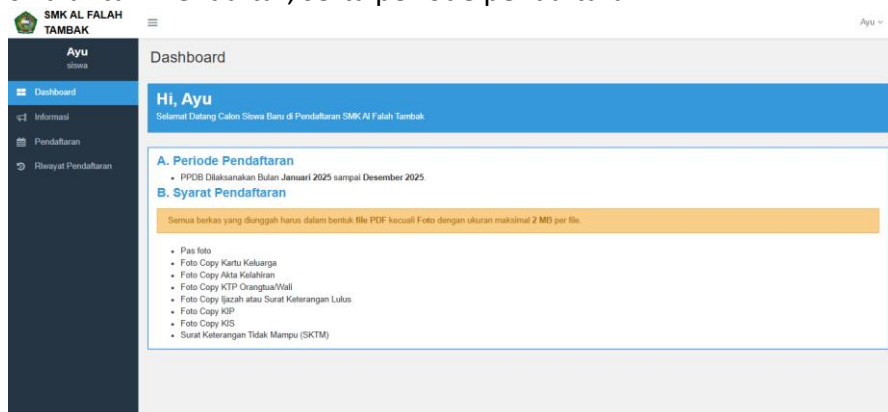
SMK AL FALAH TAMBAK

Ayu
siswa

Dashboard
Informasi
Pendaftaran
Riwayat Pendaftaran

Ayu

Dashboard

Hi, Ayu
Selamat Datang Calon Siswa Baru di Pendaftaran SMK Al Falah Tambak

A. Periode Pendaftaran
- PPDB Dilaksanakan Bulan Januari 2025 sampai Desember 2025.

B. Syarat Pendaftaran

Semua berkas yang diunggah harus dalam bentuk file PDF kecuali Foto dengan ukuran maksimal 2 MB per file.

- Pas foto
- Foto Copy Kartu Keluarga
- Foto Copy Akta Kelahiran
- Foto Copy KTP Orangtua/Wali
- Foto Copy Ijazah atau Surat Keterangan Lulus
- Foto Copy KIP
- Foto Copy KIS
- Surat Keterangan Tidak Mampu (SKTM)